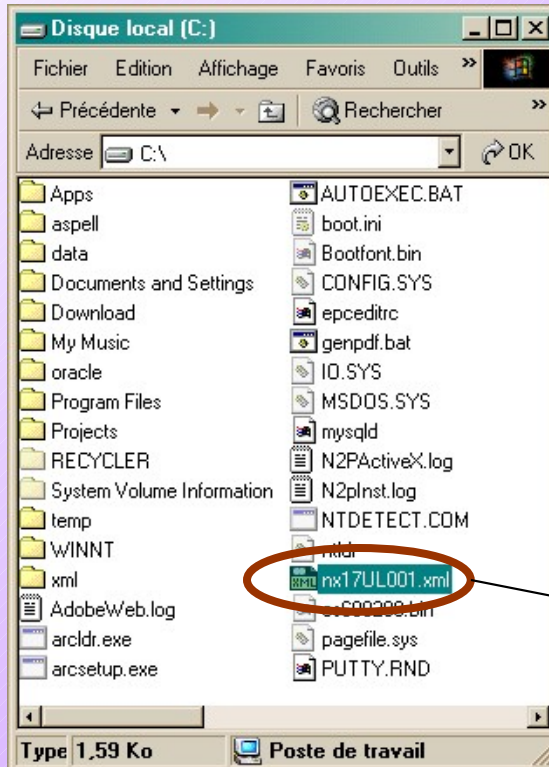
Disque local (C:)

Fichier Edition Affichage Favoris Outils »

Précédente Rechercher »

Adresse C:\ OK

Apps
aspell
data
Documents and Settings
Download
My Music
oracle
Program Files
Projects
RECYCLER
System Volume Information
temp
WINNT
xml
AdobeWeb.log
arcldr.exe
arcsetup.exe

AUTOEXEC.BAT
boot.ini
Bootfont.bin
CONFIG.SYS
epceditrc
genpdf.bat
IO.SYS
MSDOS.SYS
mysqld
N2PActiveX.log
N2pInst.log
NTDETECT.COM
ntldr
nx17UL001.xml
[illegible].bin
pagefile.sys
PUTTY.RND

Type 1,59 Ko Poste de travail